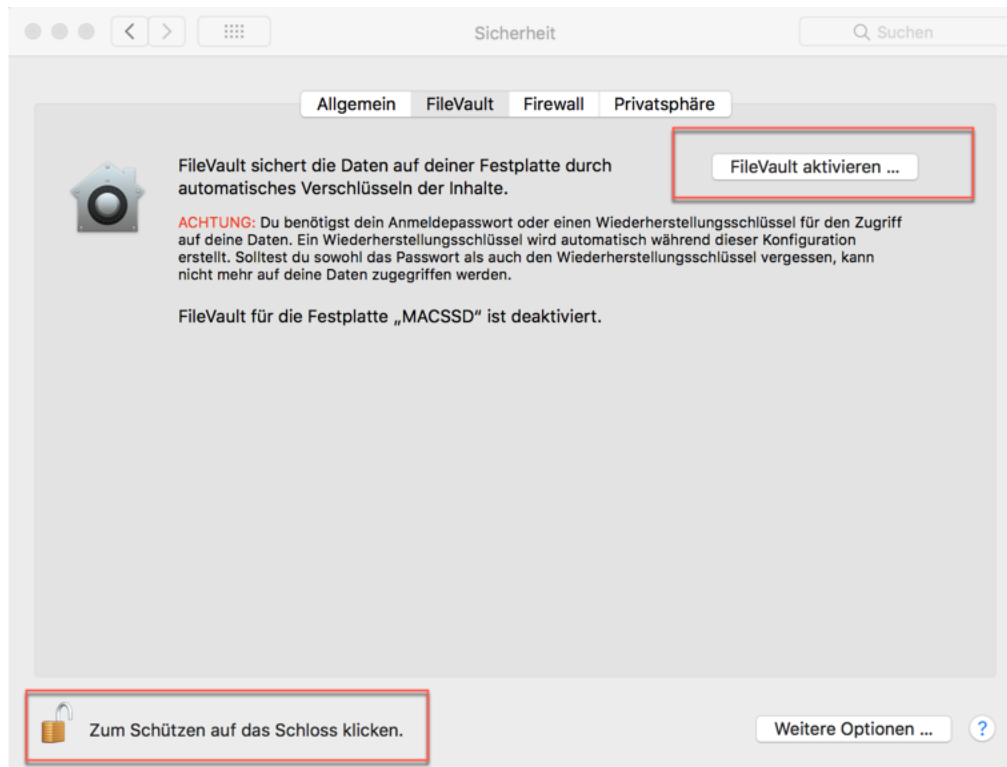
Sicherheit

Suchen

Allgemein FileVault Firewall Privatsphäre

FileVault sichert die Daten auf deiner Festplatte durch automatisches Verschlüsseln der Inhalte.

FileVault aktivieren ...

ACHTUNG: Du benötigst dein Anmeldepasswort oder einen Wiederherstellungsschlüssel für den Zugriff auf deine Daten. Ein Wiederherstellungsschlüssel wird automatisch während dieser Konfiguration erstellt. Solltest du sowohl das Passwort als auch den Wiederherstellungsschlüssel vergessen, kann nicht mehr auf deine Daten zugegriffen werden.

FileVault für die Festplatte „MACSSD“ ist deaktiviert.

Zum Schützen auf das Schloss klicken.

Weitere Optionen ...

?